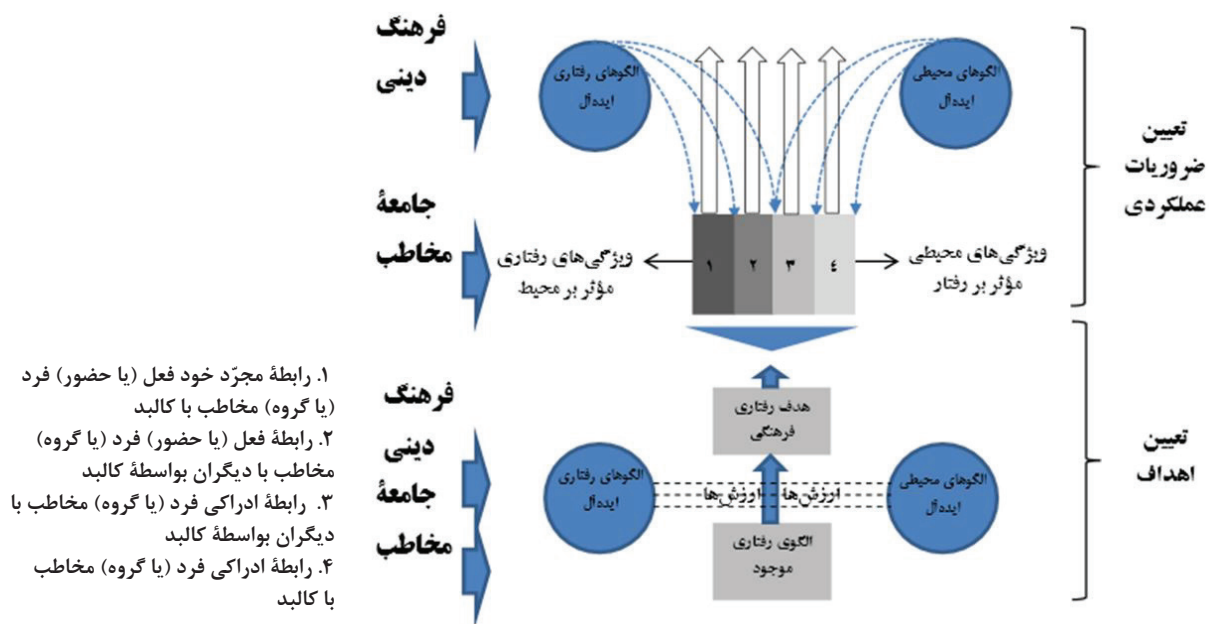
فرهنگ دینی

جامعهٔ مخاطب

الگوهای رفتاری ایده‌آل

الگوهای محیطی ایده‌آل

ویژگی‌های رفتاری مؤثر بر محیط

۱ ۲ ۳ ٤

ویژگی‌های محیطی مؤثر بر رفتار

تعیین ضروریات عملکردی

فرهنگ دینی

جامعهٔ مخاطب

هدف رفتاری فرهنگی

الگوهای رفتاری ایده‌آل

ارزش‌ها - ارزش‌ها

الگوهای محیطی ایده‌آل

الگوی رفتاری موجود

تعیین اهداف

۱. رابطهٔ مجرّد خود فعل (یا حضور) فرد (یا گروه) مخاطب با کالبد
۲. رابطهٔ فعل (یا حضور) فرد (یا گروه) مخاطب با دیگران بواسطهٔ کالبد
۳. رابطهٔ ادراکی فرد (یا گروه) مخاطب با دیگران بواسطهٔ کالبد
۴. رابطهٔ ادراکی فرد (یا گروه) مخاطب با کالبد